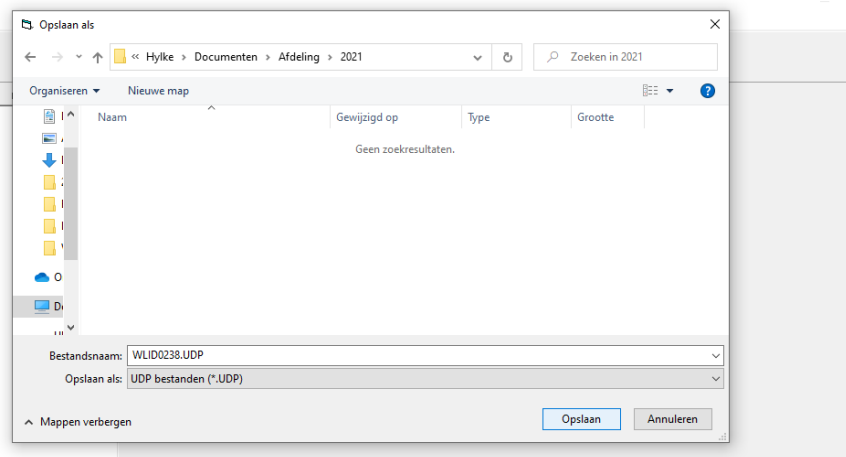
Opslaan als

« Hylke › Documenten › Afdeling › 2021

Zoeken in 2021

Organiseren ▾ Nieuwe map

?

Naam | Gewijzigd op | Type | Grootte

Geen zoekresultaten.

O

De

Bestandsnaam: WLID0238.UDP

Opslaan als: UDP bestanden (*.UDP)

Mappen verbergen

Opslaan Annuleren